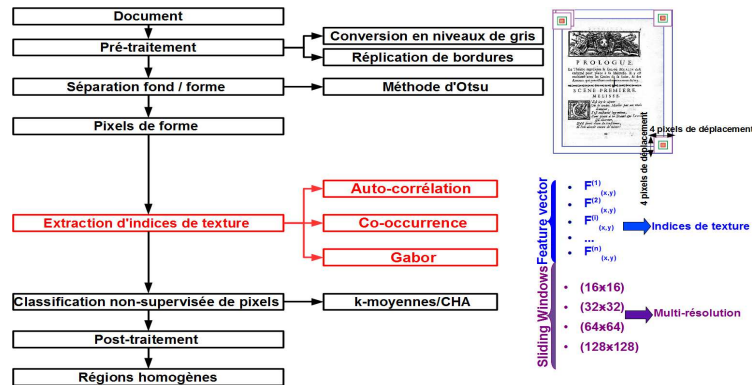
Document

Pré-traitement

Conversion en niveaux de gris

Réplication de bordures

Séparation fond / forme

Méthode d'Otsu

Pixels de forme

Auto-corrélation

Extraction d'indices de texture

Co-occurrence

Gabor

Classification non-supervisée de pixels

k-moyennes/CHA

Post-traitement

Régions homogènes

PROLOGUE

SCENE PREMIERE.

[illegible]

4 pixels de déplacement

4 pixels de déplacement

Feature vector

- $F^{(1)}_{(x,y)}$
- $F^{(2)}_{(x,y)}$
- $F^{(i)}_{(x,y)}$
- ...
- $F^{(n)}_{(x,y)}$

Indices de texture

Sliding Windows

- (16x16)
- (32x32)
- (64x64)
- (128x128)

Multi-résolution